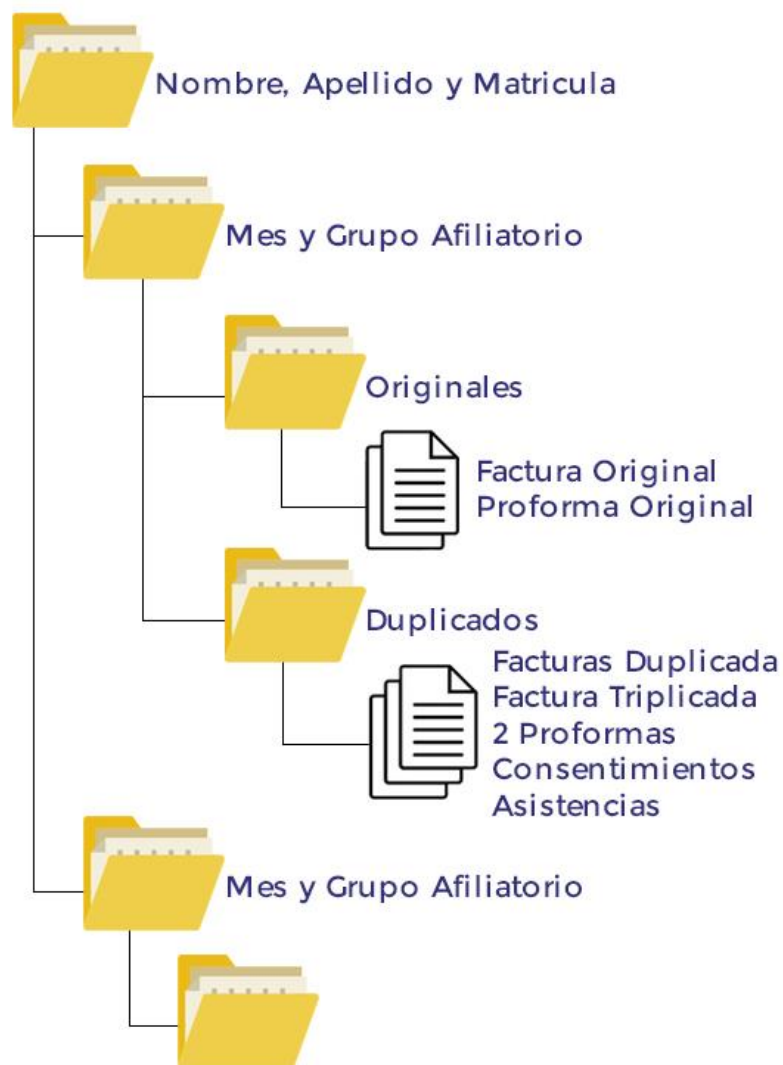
Nombre, Apellido y Matricula

Mes y Grupo Afiliatorio

Originales

Factura Original
Proforma Original

Duplicados

Facturas Duplicada
Factura Triplicada
2 Proformas
Consentimientos
Asistencias

Mes y Grupo Afiliatorio